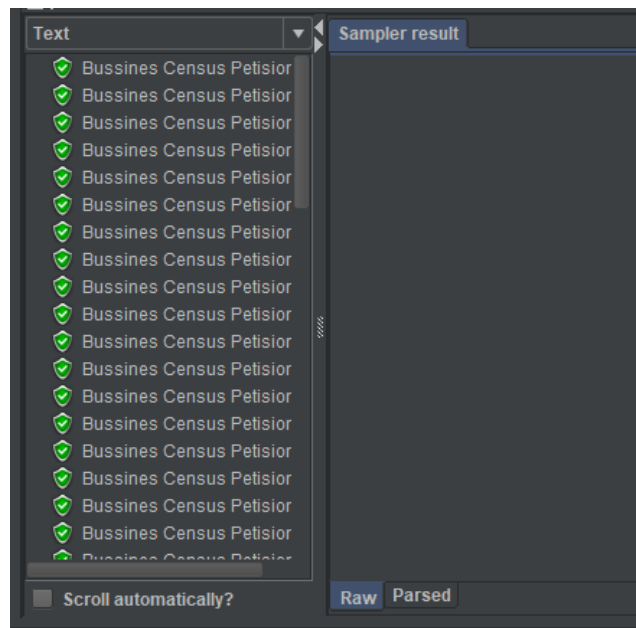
Text

Bussines Census Petisior
Bussines Census Petisior
Bussines Census Petisior
Bussines Census Petisior
Bussines Census Petisior
Bussines Census Petisior
Bussines Census Petisior
Bussines Census Petisior
Bussines Census Petisior
Bussines Census Petisior
Bussines Census Petisior
Bussines Census Petisior
Bussines Census Petisior
Bussines Census Petisior
Bussines Census Petisior
Bussines Census Petisior
Bussines Census Petisior
Bussines Census Petisior
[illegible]

Scroll automatically?

Sampler result

Raw Parsed